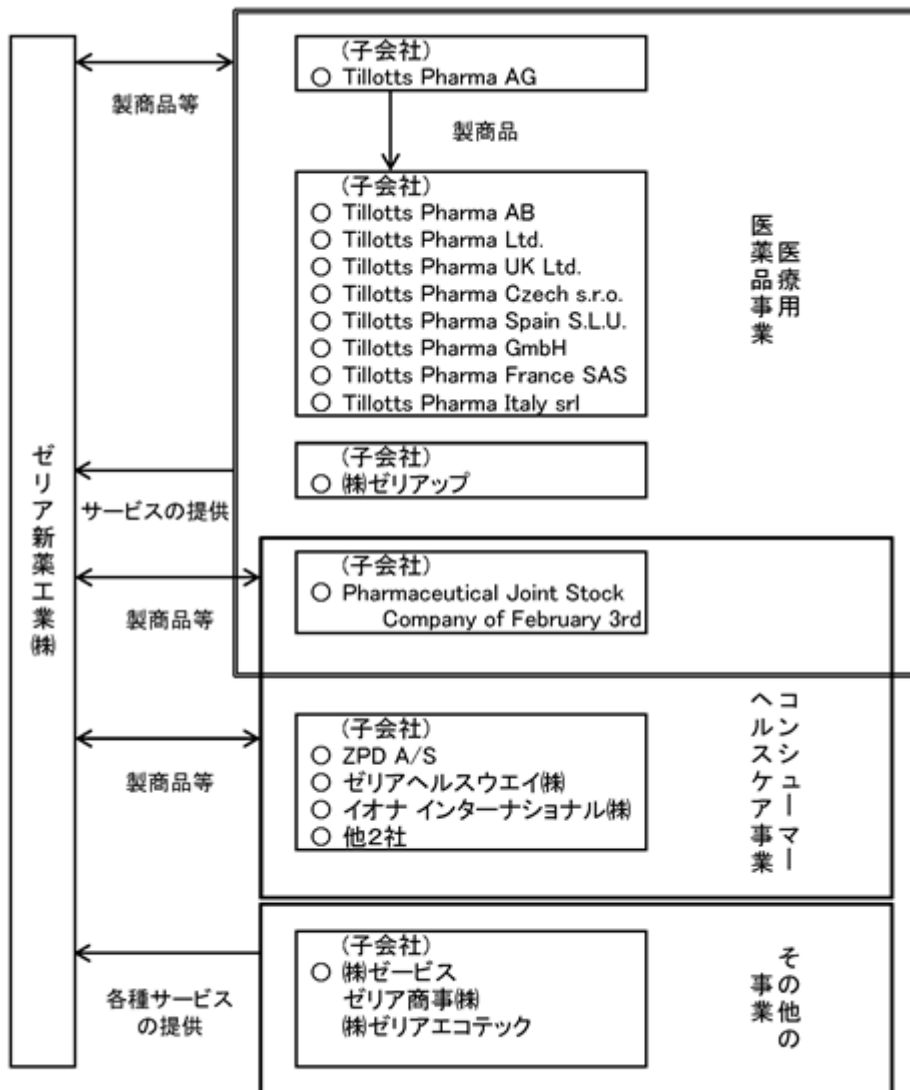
ゼリア新薬工業㈱

製商品等

(子会社)
○ Tillotts Pharma AG

製商品

(子会社)
○ Tillotts Pharma AB
○ Tillotts Pharma Ltd.
○ Tillotts Pharma UK Ltd.
○ Tillotts Pharma Czech s.r.o.
○ Tillotts Pharma Spain S.L.U.
○ Tillotts Pharma GmbH
○ Tillotts Pharma France SAS
○ Tillotts Pharma Italy srl

医療用医薬品事業

サービスの提供

(子会社)
○ ㈱ゼリアップ

製商品等

(子会社)
○ Pharmaceutical Joint Stock Company of February 3rd

製商品等

(子会社)
○ ZPD A/S
○ ゼリアヘルスウエイ㈱
○ イオナ インターナショナル㈱
○ 他2社

コンシューマーヘルスケア事業

各種サービスの提供

(子会社)
○ ㈱ゼービス
ゼリア商事㈱
㈱ゼリアエコテック

その他の事業